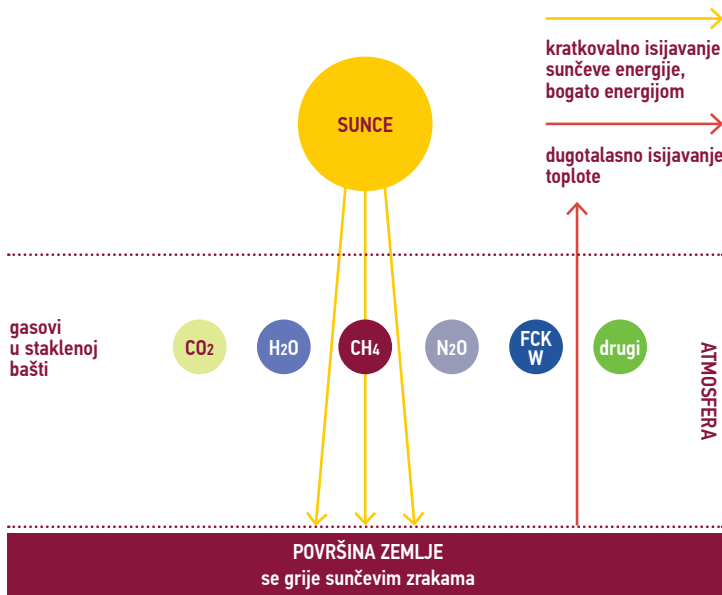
kratkovalno isijavanje sunčeve energije, bogato energijom

dugotalasno isijavanje toplote

SUNCE

gasovi u staklenoj bašti

$CO_2$

$H_2O$

$CH_4$

$N_2O$

FCKW

drugi

ATMOSFERA

POVRŠINA ZEMLJE
se grije sunčevim zrakama